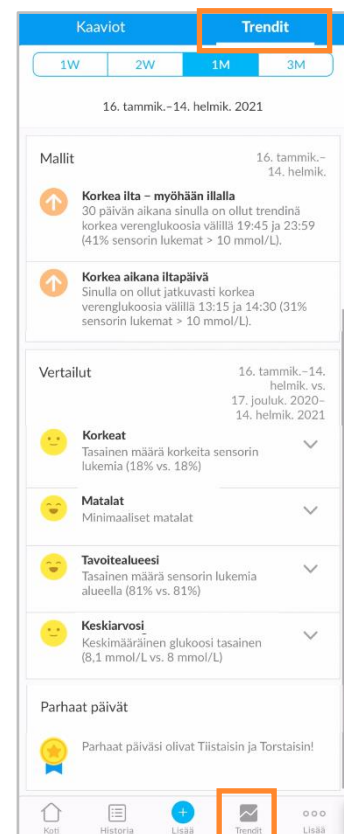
Kaaviot
Trendit

1W
2W
1M
3M

16. tammik.–14. helmik. 2021

Mallit
16. tammik.–14. helmik.

Korkea ilta – myöhään illalla
30 päivän aikana sinulla on ollut trendinä korkea verenglukoosia välillä 19:45 ja 23:59 (41% sensorin lukemat > 10 mmol/L).

Korkea aikana iltapäivä
Sinulla on ollut jatkuvasti korkea verenglukoosia välillä 13:15 ja 14:30 (31% sensorin lukemat > 10 mmol/L).

Vertailut
16. tammik.–14. helmik. vs. 17. jouluk. 2020–14. helmik. 2021

Korkeat
Tasainen määrä korkeita sensorin lukemia (18% vs. 18%)

Matalat
Minimaaliset matalat

Tavoitealueesi
Tasainen määrä sensorin lukemia alueella (81% vs. 81%)

Keskiarvosi
Keskimääräinen glukoosi tasainen (8,1 mmol/L vs. 8 mmol/L)

Parhaat päivät

Parhaat päiväsi olivat Tiistaisin ja Torstaisin!

Koti
Historia
Lisää
Trendit
Lisää